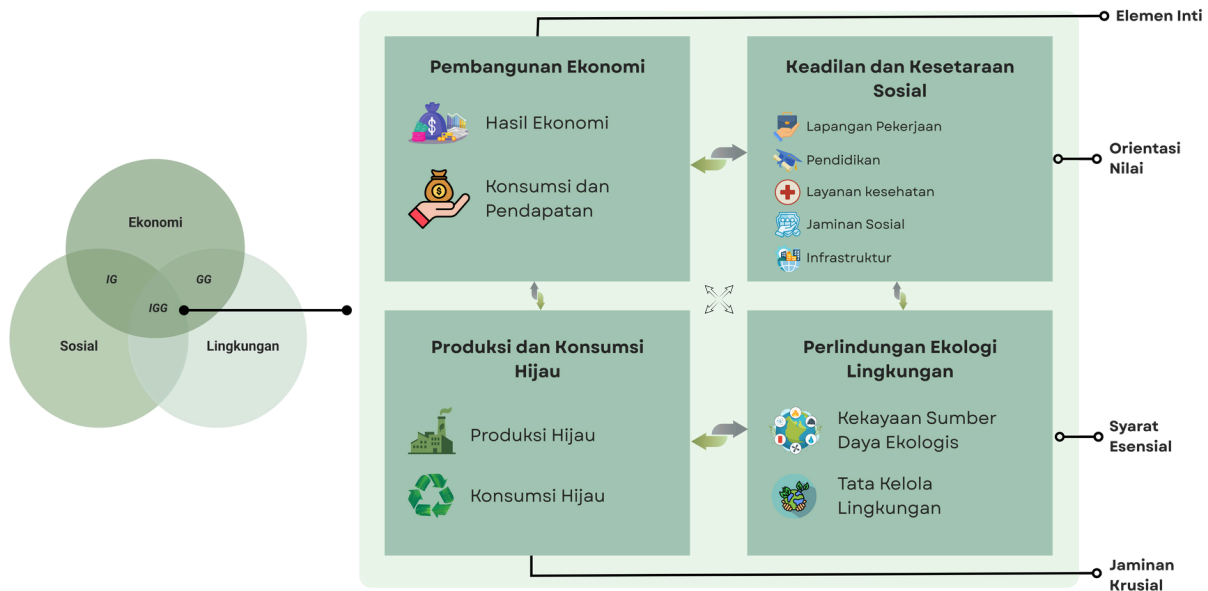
Ekonomi

IG

GG

IGG

Sosial

Lingkungan

Pembangunan Ekonomi

Hasil Ekonomi

Konsumsi dan Pendapatan

Keadilan dan Kesetaraan Sosial

Lapangan Pekerjaan

Pendidikan

Layanan kesehatan

Jaminan Sosial

Infrastruktur

Produksi dan Konsumsi Hijau

Produksi Hijau

Konsumsi Hijau

Perlindungan Ekologi Lingkungan

Kekayaan Sumber Daya Ekologis

Tata Kelola Lingkungan

Elemen Inti

Orientasi Nilai

Syarat Esensial

Jaminan Krusial